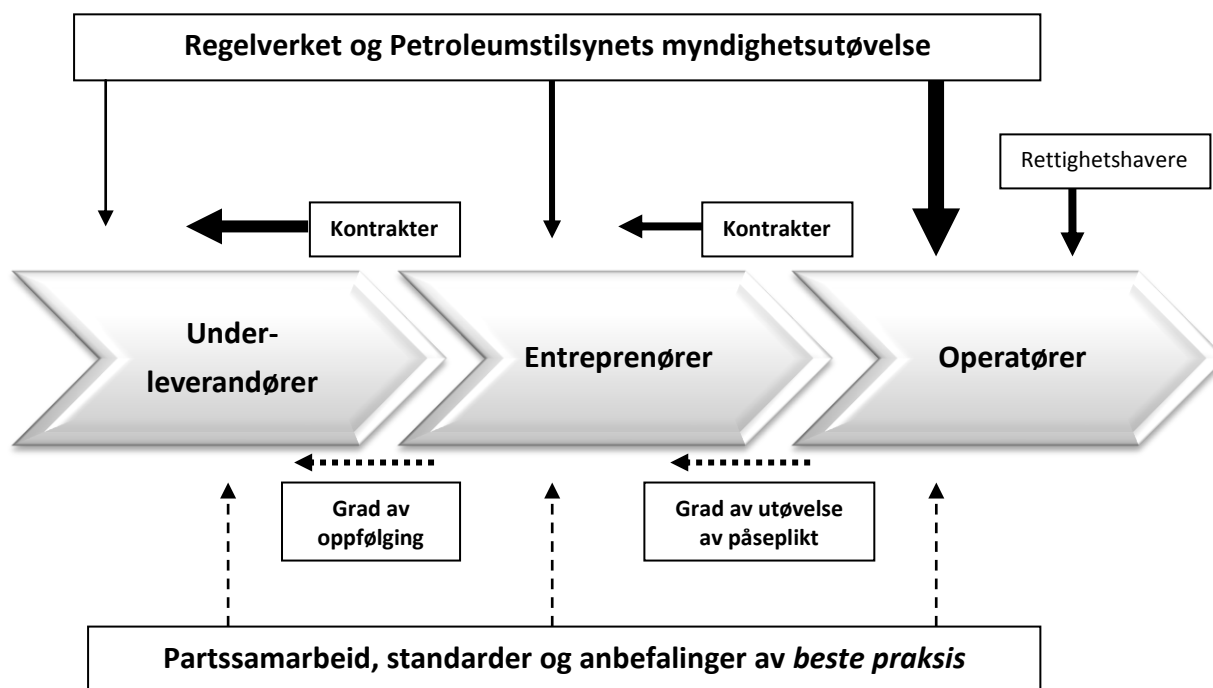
Regelverket og Petroleumstilsynets myndighetsutøvelse

Rettighetshavere

Kontrakter

Kontrakter

Underleverandører

Entreprenører

Operatører

Grad av oppfølging

Grad av utøvelse av påseplikt

Partssamarbeid, standarder og anbefalinger av *beste praksis*